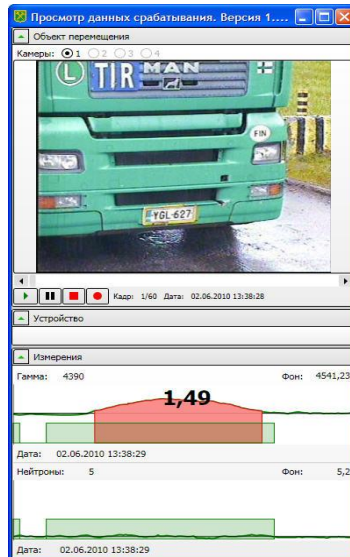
Просмотр данных срабатывания. Версия 1....

Объект перемещения

Камеры: 1 2 3 4

L TIR MAN

FIN

YGL-627

Кадр: 1/60 Дата: 02.06.2010 13:38:28

Устройство

Измерения

Гамма: 4390

Фон: 4541,23

1,49

Дата: 02.06.2010 13:38:29

Нейтроны: 5

Фон: 5,2

Дата: 02.06.2010 13:38:29